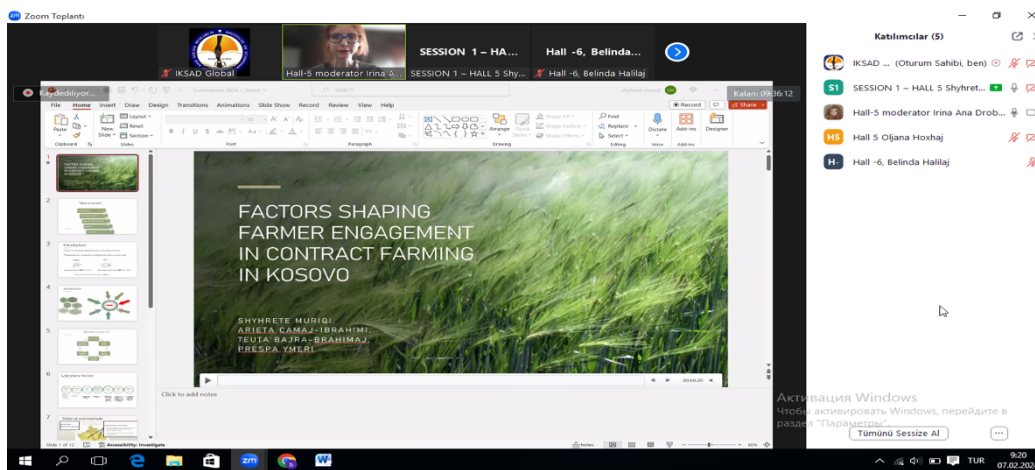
Zoom Toplantı

IKSAD Global

Hall-5 moderator Irina A...

SESSION 1 – HA...

SESSION 1 – HALL 5 Shy...

Hall -6, Belinda...

Hall -6, Belinda Halilaj

Kaydediliyor...

Kalan: 09:36:12

File Home Insert Draw Design Transitions Animations Slide Show Record Review View Help

Record

Share

Paste

Clipboard

New Slide

Layout

Reset

Section

Slides

Font

Paragraph

Drawing

Arrange

Find

Replace

Select

Editing

Dictate

Voice

Add-ins

Designer

FACTORS SHAPING FARMER ENGAGEMENT IN CONTRACT FARMING IN KOSOVO

SHYHRETE MURIQI, ARIETA CAMAJ-IBRAHIMI, TEUTA BAJRA-BRAHIMAJ, PRESPA YMERI

Click to add notes

Slide 1 of 15

Accessibility: Investigate

Notes

Katılımcılar (5)

IKSAD ... (Oturum Sahibi, ben)

SESSION 1 – HALL 5 Shyhret...

Hall-5 moderator Irina Ana Drob...

Hall 5 Oljana Hoxhaj

Hall -6, Belinda Halilaj

Активация Windows

Чтобы активировать Windows, перейдите в раздел "Параметры".

Tümünü Sessize Al

TUR

9:20

07.02.202